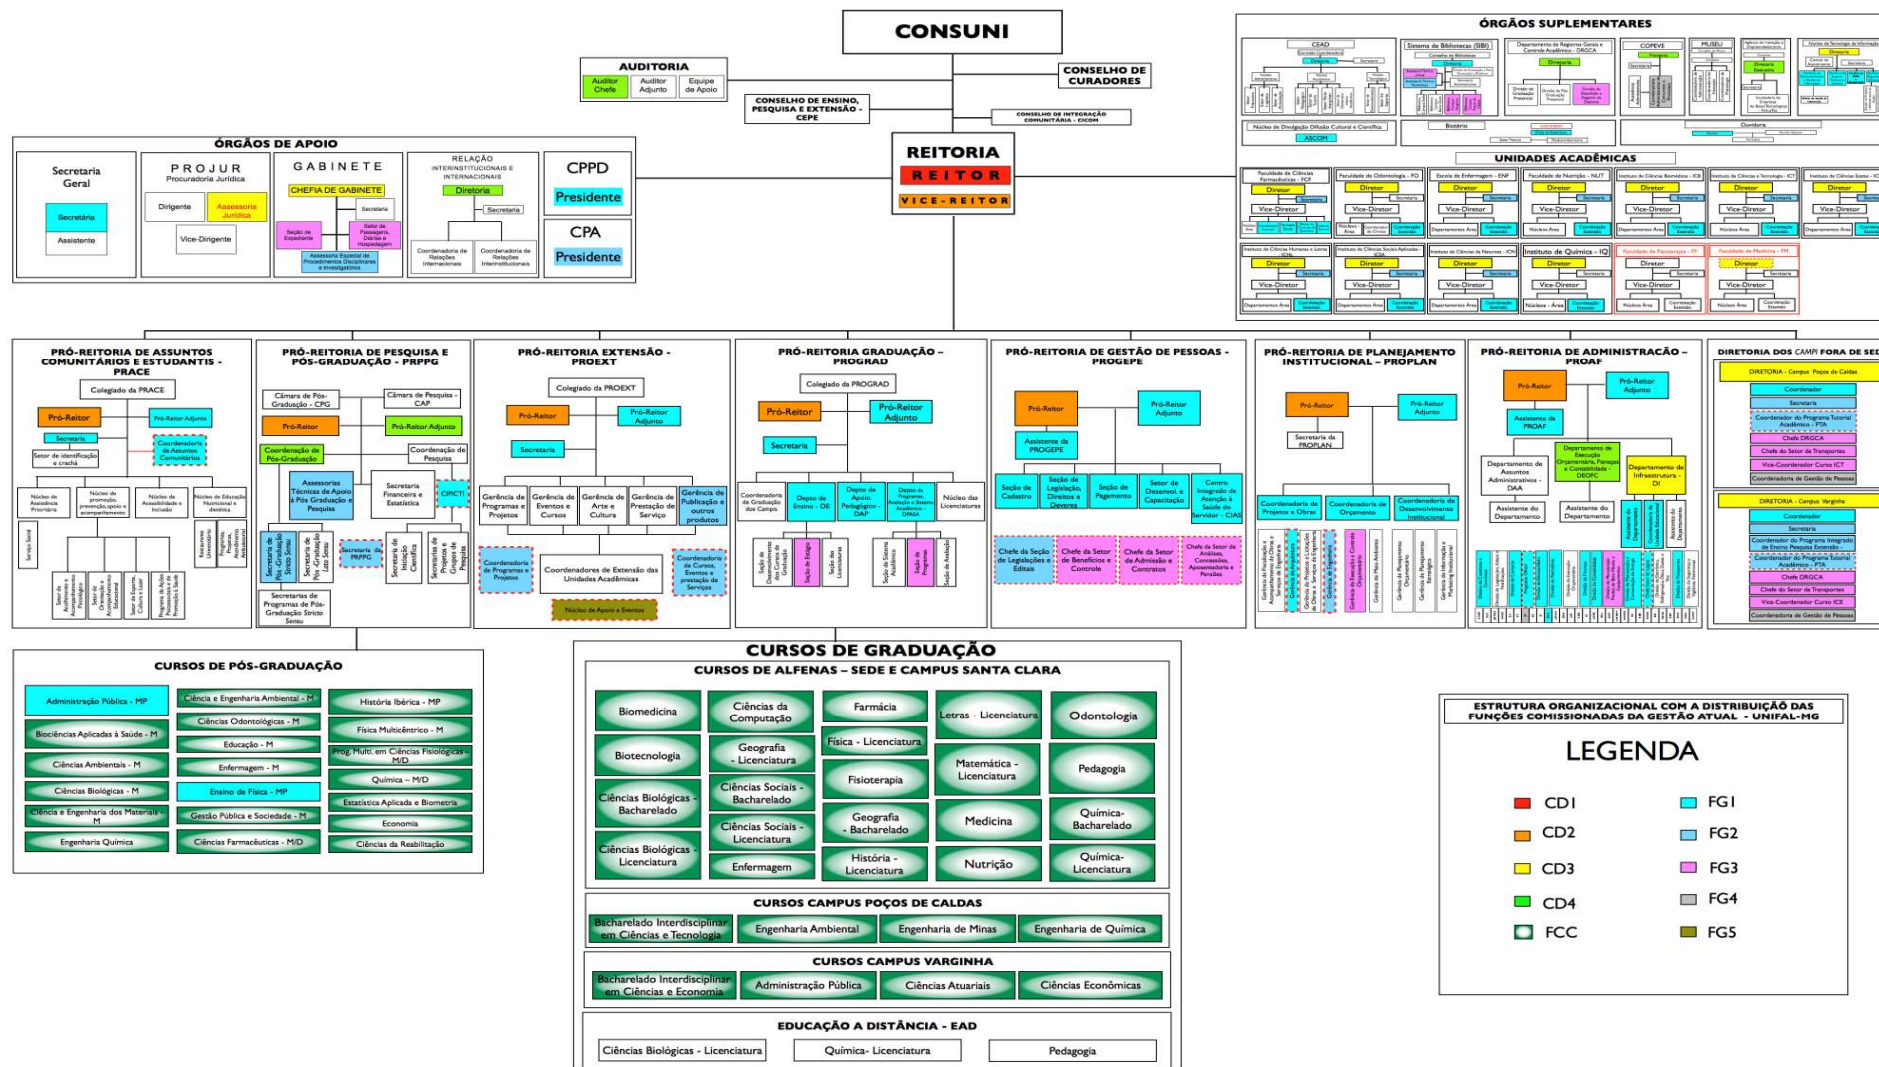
CONSUNI

AUDITORIA
Auditor Chefe
Auditor Adjunto
Equipe de Apoio

CONSELHO DE CURADORES

CONSELHO DE ENSINO, PESQUISA E EXTENSÃO - CEPE

CONSELHO DE INTEGRAÇÃO COMUNITÁRIA - CICOM

REITORIA
REITOR
VICE-REITOR

ÓRGÃOS DE APOIO

Secretaria Geral
Secretária
Assistente

PROJUR
Procuradoria Jurídica
Dirigente
Assessoria Jurídica
Vice-Dirigente

GABINETE
CHEFIA DE GABINETE
Secretaria
Seção de Expediente
Setor de Passagens, Diárias e Hospedagem
Assessoria Especial de Procedimentos Disciplinares e Investigatórios

RELAÇÃO INTERINSTITUCIONAIS E INTERNACIONAIS
Diretoria
Secretaria
Coordenadoria de Relações Internacionais
Coordenadoria de Relações Interinstitucionais

CPPD
Presidente

CPA
Presidente

ÓRGÃOS SUPLEMENTARES
CEAD
Sistema de Bibliotecas (SIBI)
Departamento de Registros Gerais e Controle Acadêmico - DRGCA
COPEVE
MUSEU
Núcleo de Divulgação Difusão Cultural e Científica
ASCOM
Biotério
Ouvidoria

UNIDADES ACADÊMICAS
Faculdade de Ciências Farmacêuticas - FCF
Faculdade de Odontologia - FO
Escola de Enfermagem - ENF
Faculdade de Nutrição - NUT
Instituto de Ciências Biomédicas - ICB
Instituto de Ciência e Tecnologia - ICT
Instituto de Ciências Exatas - ICEx
Instituto de Ciências Humanas e Letras - ICHL
Instituto de Ciências Sociais Aplicadas - ICSA
Instituto de Ciências da Natureza - ICN
Instituto de Química - IQ
Faculdade de Fisioterapia - FF
Faculdade de Medicina - FM
Diretor
Vice-Diretor
Secretaria
Departamentos Área
Coordenação Extensão
Núcleos Área

PRÓ-REITORIA DE ASSUNTOS COMUNITÁRIOS E ESTUDANTIS - PRACE
Colegiado da PRACE
Pró-Reitor
Pró-Reitor Adjunto
Secretaria
Coordenadoria de Assuntos Comunitários
Setor de identificação e crachá
Núcleo de Assistência Prioritária
Núcleo de promoção, prevenção, apoio e acompanhamento
Núcleo de Acessibilidade e Inclusão
Núcleo de Educação Nutricional e dietética
Serviço Social
Restaurante Universitário
Programa Projetos Ações Ambiental

PRÓ-REITORIA DE PESQUISA E PÓS-GRADUAÇÃO - PRPPG
Câmara de Pós-Graduação - CPG
Câmara de Pesquisa - CAP
Pró-Reitor
Pró-Reitor Adjunto
Coordenação de Pós-Graduação
Coordenação de Pesquisa
Assessorias Técnicas de Apoio à Pós Graduação e Pesquisa
Secretaria Financeira e Estatística
CIPCIT
Secretaria de PRPPG
Secretarias de Programas de Pós-Graduação Stricto Sensu

PRÓ-REITORIA EXTENSÃO - PROEXT
Colegiado da PROEXT
Pró-Reitor
Pró-Reitor Adjunto
Secretaria
Gerência de Programas e Projetos
Gerência de Eventos e Cursos
Gerência de Arte e Cultura
Gerência de Prestação de Serviço
Gerência de Publicação e outros produtos
Coordenadoria de Programas e Projetos
Coordenadores de Extensão das Unidades Acadêmicas
Coordenadoria de Cursos, Eventos e prestação de Serviços
Núcleo de Apoio a Eventos

PRÓ-REITORIA GRADUAÇÃO - PROGRAD
Colegiado da PROGRAD
Pró-Reitor
Pró-Reitor Adjunto
Secretaria
Coordenadoria de Graduação dos Campi
Depto de Ensino - DE
Depto de Apoio Pedagógico - DAP
Depto de Programas, Avaliação e Sistema Acadêmico - DPASA
Núcleo das Licenciaturas

PRÓ-REITORIA DE GESTÃO DE PESSOAS - PROGEPE
Pró-Reitor
Pró-Reitor Adjunto
Assistente da PROGEPE
Seção de Cadastro
Seção de Legislação, Direitos e Deveres
Seção de Pagamento
Setor de Desenvol. e Capacitação
Centro Integrado de Atenção à Saúde do Servidor - CIAS
Chefe da Seção de Legislações e Editais
Chefe da Setor de Benefícios e Controle
Chefe da Setor de Admissão e Contratos
Chefe da Setor de Análises, Concessões, Aposentadoria e Pensões

PRÓ-REITORIA DE PLANEJAMENTO INSTITUCIONAL - PROPLAN
Pró-Reitor
Pró-Reitor Adjunto
Secretaria da PROPLAN
Coordenadoria de Projetos e Obras
Coordenadoria de Orçamento
Coordenadoria de Desenvolvimento Institucional

PRÓ-REITORIA DE ADMINISTRAÇÃO - PROAF
Pró-Reitor
Pró-Reitor Adjunto
Assistente da PROAF
Departamento de Assuntos Administrativos - DAA
Departamento de Execução Orçamentária, Finanças e Contabilidade - DEOFC
Departamento de Infraestrutura - DI
Assistente do Departamento
Assistente do Departamento

DIRETORIA DOS CAMPI FORA DE SEDE
DIRETORIA - Campus Poços de Caldas
Coordenador
Secretaria
Coordenador do Programa Tutorial Acadêmico - PTA
Chefe DRGCA
Chefe do Setor de Transportes
Vice-Coordenador Curso ICT
Coordenadoria de Gestão de Pessoas
DIRETORIA - Campus Varginha
Coordenador
Secretaria
Coordenador do Programa Integrado de Ensino Pesquisa Extensão
Coordenador do Programa Tutorial Acadêmico - PTA
Chefe DRGCA
Chefe do Setor de Transportes
Vice-Coordenador Curso ICE
Coordenadoria de Gestão de Pessoas

CURSOS DE PÓS-GRADUAÇÃO
Administração Pública - MP
Biociências Aplicadas à Saúde - M
Ciências Ambientais - M
Ciências Biológicas - M
Ciência e Engenharia dos Materiais - M
Engenharia Química
Ciência e Engenharia Ambiental - M
Ciências Odontológicas - M
Educação - M
Enfermagem - M
Ensino de Física - MP
Gestão Pública e Sociedade - M
Ciências Farmacêuticas - M/D
História Ibérica - MP
Física Multicêntrico - M
Prog. Multi. em Ciências Fisiológicas - M/D
Química - M/D
Estatística Aplicada e Biometria
Economia
Ciências da Reabilitação

CURSOS DE GRADUAÇÃO
CURSOS DE ALFENAS – SEDE E CAMPUS SANTA CLARA
Biomedicina
Biotecnologia
Ciências Biológicas - Bacharelado
Ciências Biológicas - Licenciatura
Ciências da Computação
Geografia - Licenciatura
Ciências Sociais - Bacharelado
Ciências Sociais - Licenciatura
Enfermagem
Farmácia
Física - Licenciatura
Fisioterapia
Geografia - Bacharelado
História - Licenciatura
Letras - Licenciatura
Matemática - Licenciatura
Medicina
Nutrição
Odontologia
Pedagogia
Química-Bacharelado
Química-Licenciatura

CURSOS CAMPUS POÇOS DE CALDAS
Bacharelado Interdisciplinar em Ciências e Tecnologia
Engenharia Ambiental
Engenharia de Minas
Engenharia de Química

CURSOS CAMPUS VARGINHA
Bacharelado Interdisciplinar em Ciências e Economia
Administração Pública
Ciências Atuariais
Ciências Econômicas

EDUCAÇÃO A DISTÂNCIA - EAD
Ciências Biológicas - Licenciatura
Química- Licenciatura
Pedagogia

ESTRUTURA ORGANIZACIONAL COM A DISTRIBUIÇÃO DAS FUNÇÕES COMISSIONADAS DA GESTÃO ATUAL - UNIFAL-MG

LEGENDA
CD1
CD2
CD3
CD4
FCC
FG1
FG2
FG3
FG4
FG5